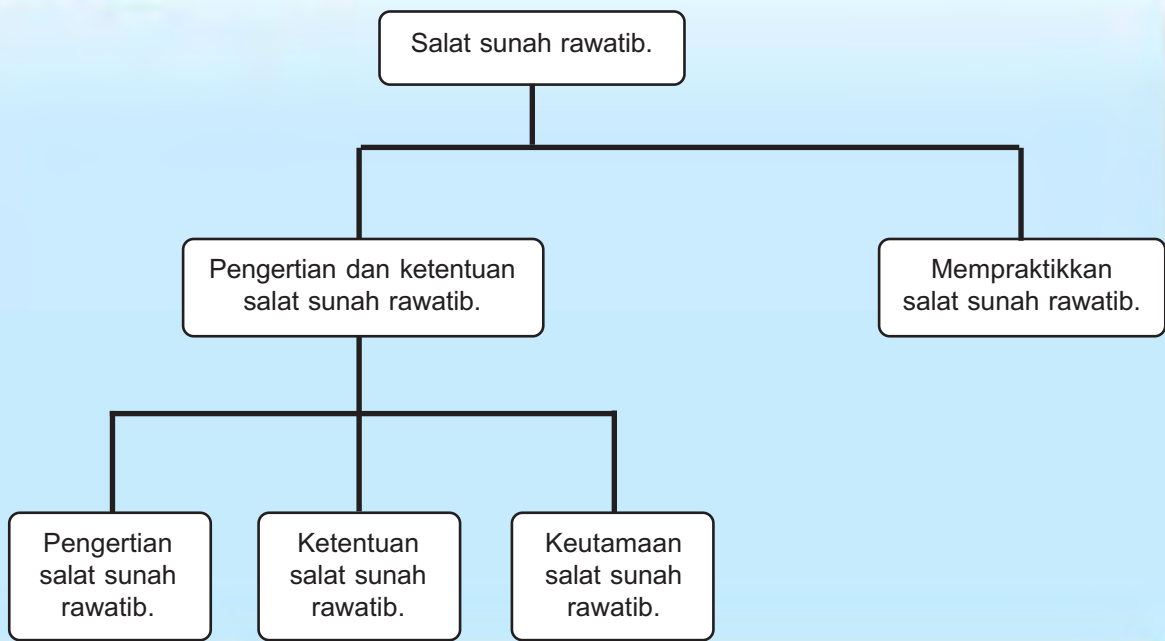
Salat sunah rawatib.

Pengertian dan ketentuan salat sunah rawatib.

Mempraktikkan salat sunah rawatib.

Pengertian salat sunah rawatib.

Ketentuan salat sunah rawatib.

Keutamaan salat sunah rawatib.